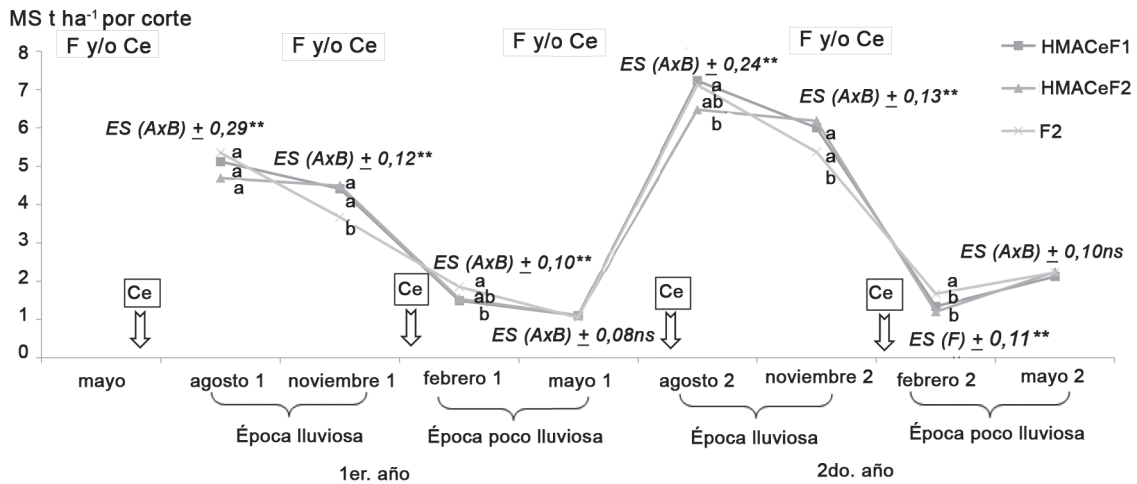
MS t ha$^{-1}$ por corte

F y/o Ce

F y/o Ce

F y/o Ce

F y/o Ce

HMACeF1

HMACeF2

F2

8
7
6
5
4
3
2
1
0

ES (AxB) $\pm$ 0,29**

a
a
a

ES (AxB) $\pm$ 0,12**

a
a
b

ES (AxB) $\pm$ 0,10**

a
ab
b

ES (AxB) $\pm$ 0,08ns

ES (AxB) $\pm$ 0,24**

a
ab
b

ES (AxB) $\pm$ 0,13**

a
a
b

ES (AxB) $\pm$ 0,10ns

a
b
b

ES (F) $\pm$ 0,11**

Ce

Ce

Ce

Ce

mayo

agosto 1

noviembre 1

febrero 1

mayo 1

agosto 2

noviembre 2

febrero 2

mayo 2

Época lluviosa

Época poco lluviosa

Época lluviosa

Época poco lluviosa

1er. año

2do. año